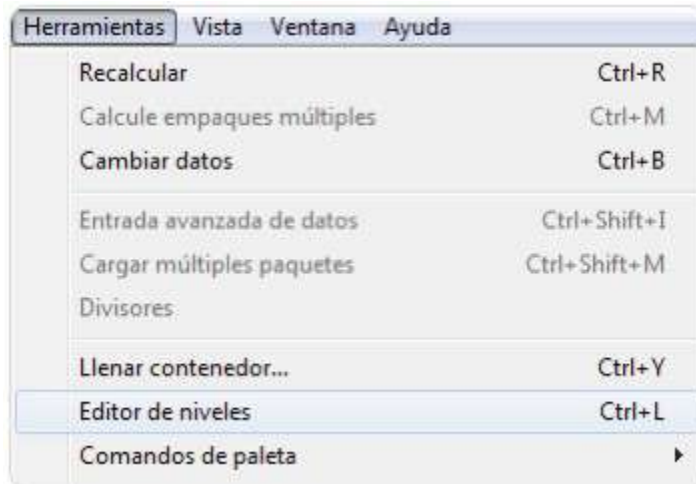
Herramientas Vista Ventana Ayuda

Recalcular Ctrl+R
Calcule empaques múltiples Ctrl+M
Cambiar datos Ctrl+B

Entrada avanzada de datos Ctrl+Shift+I
Cargar múltiples paquetes Ctrl+Shift+M
Divisores

Llenar contenedor... Ctrl+Y
Editor de niveles Ctrl+L
Comandos de paleta